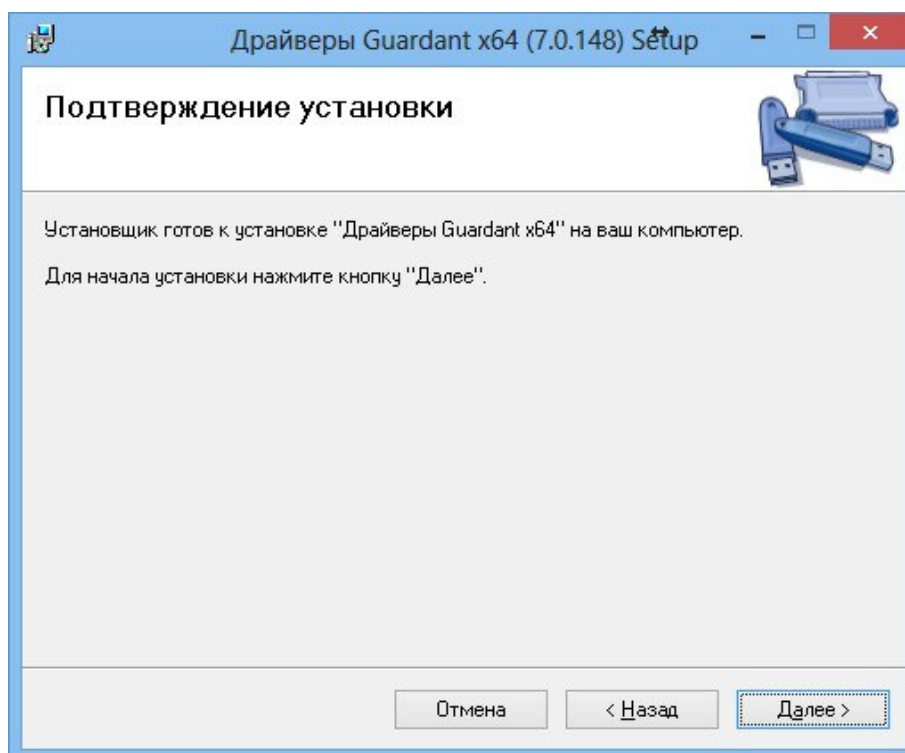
Драйверы Guardant x64 (7.0.148) Setup

Подтверждение установки

Установщик готов к установке "Драйверы Guardant x64" на ваш компьютер.

Для начала установки нажмите кнопку "Далее".

Отмена
< Назад
Далее >